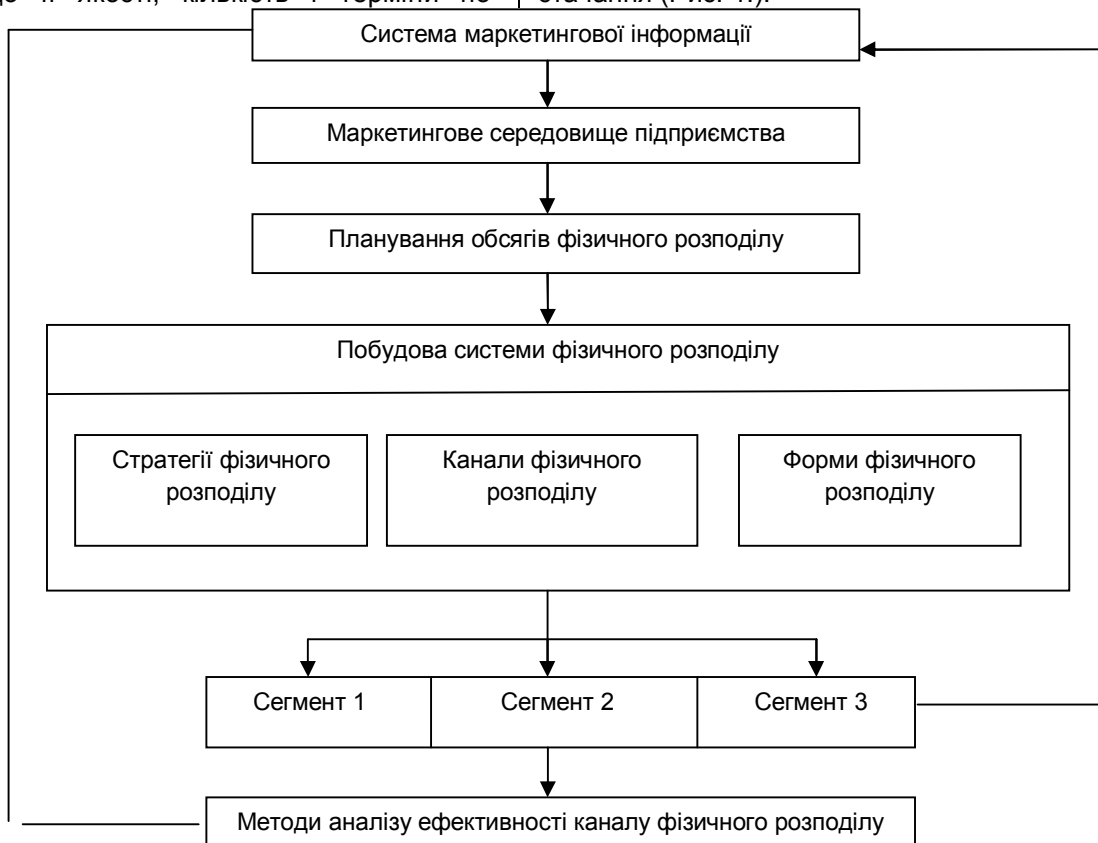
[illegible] якості, кількість і терміни по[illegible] стачання (Рис. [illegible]).

Система маркетингової інформації

Маркетингове середовище підприємства

Планування обсягів фізичного розподілу

Побудова системи фізичного розподілу

Стратегії фізичного розподілу

Канали фізичного розподілу

Форми фізичного розподілу

Сегмент 1

Сегмент 2

Сегмент 3

Методи аналізу ефективності каналу фізичного розподілу